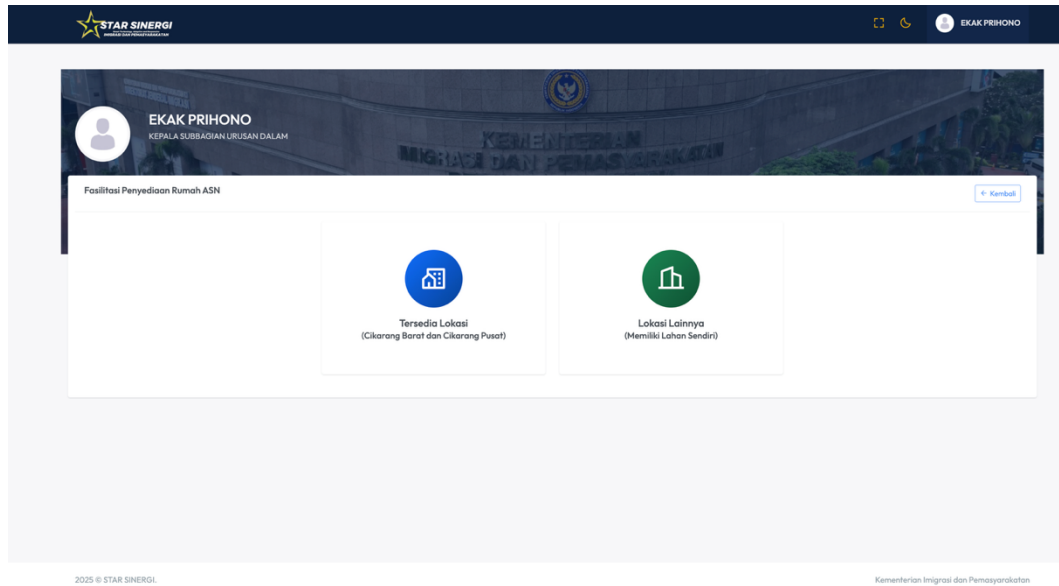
STAR SINERGI
IMIGRASI DAN PEMASYARAKATAN

EKAK PRIHONO

EKAK PRIHONO
KEPALA SUBBAGIAN URUSAN DALAM

KEMENTERIAN IMIGRASI DAN PEMASYARAKATAN

Fasilitasi Penyediaan Rumah ASN

← Kembali

Tersedia Lokasi
(Cikarang Barat dan Cikarang Pusat)

Lokasi Lainnya
(Memiliki Lahan Sendiri)

2025 © STAR SINERGI.

Kementerian Imigrasi dan Pemasyarakatan